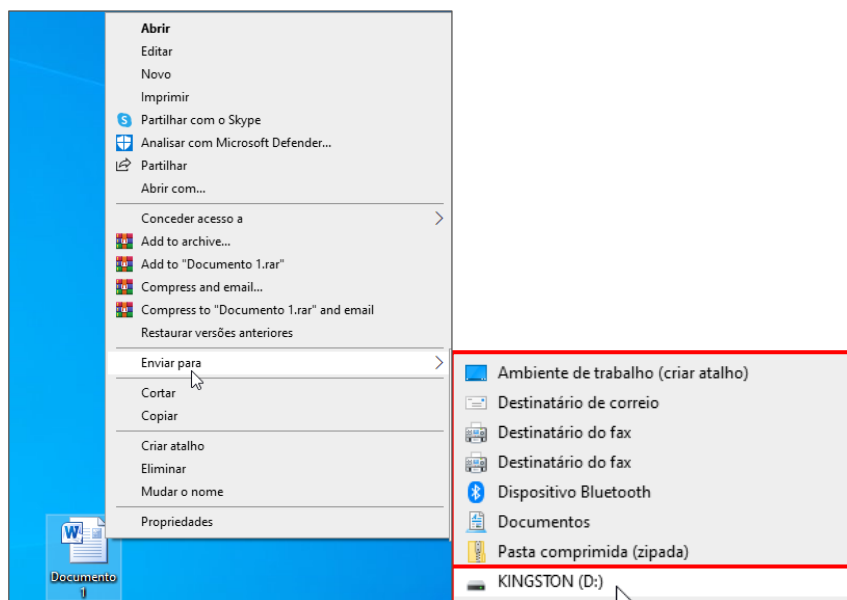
Abrir
Editar
Novo
Imprimir
Partilhar com o Skype
Analisar com Microsoft Defender...
Partilhar
Abrir com...
Conceder acesso a
Add to archive...
Add to "Documento 1.rar"
Compress and email...
Compress to "Documento 1.rar" and email
Restaurar versões anteriores
Enviar para
Cortar
Copiar
Criar atalho
Eliminar
Mudar o nome
Propriedades

Ambiente de trabalho (criar atalho)
Destinatário de correio
Destinatário do fax
Destinatário do fax
Dispositivo Bluetooth
Documentos
Pasta comprimida (zipada)
KINGSTON (D:)

Documento 1